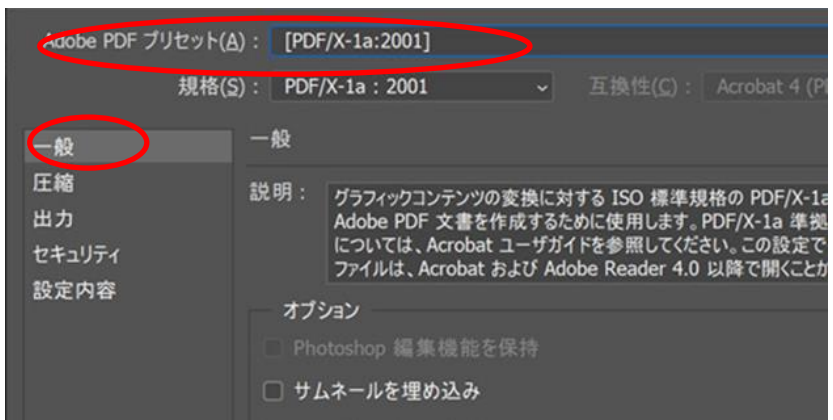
Adobe PDF プリセット(A)： [PDF/X-1a:2001]

規格(S)： PDF/X-1a：2001

互換性(C)： Acrobat 4 (P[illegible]

一般
圧縮
出力
セキュリティ
設定内容

一般

説明： グラフィックコンテンツの変換に対する ISO 標準規格の PDF/X-1a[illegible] Adobe PDF 文書を作成するために使用します。PDF/X-1a 準拠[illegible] については、Acrobat ユーザガイドを参照してください。この設定で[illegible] ファイルは、Acrobat および Adobe Reader 4.0 以降で開くことが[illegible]

オプション

Photoshop 編集機能を保持

サムネールを埋め込み